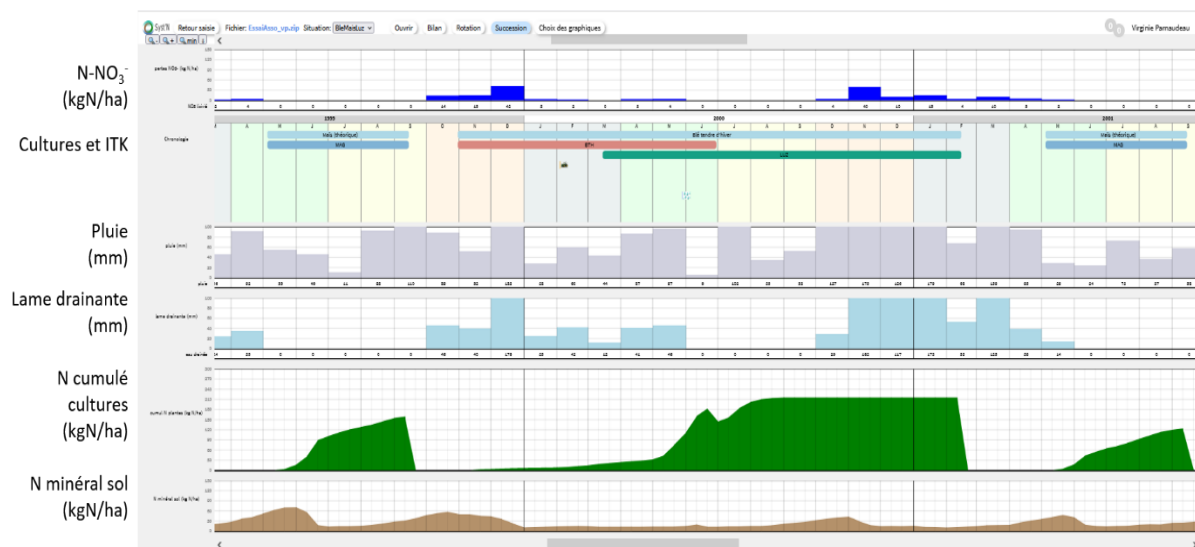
Syst'N Retour saisie Fichier: EssaiAsso_vp.zip Situation: BleMaisLuz Ouvrir Bilan Rotation Succession Choix des graphiques

Virginie Parnaudeau

N-NO$_3^-$ (kgN/ha)

pertes NO3- (kg N/ha)

Cultures et ITK

Chronologie

1999

2000

2001

J A S O N D J F M A M J J A S O N D J F M A M J J A S

Maïs (théorique)

MAB

Blé tendre d'hiver

BTH

LUZ

Maïs (théorique)

MAB

Pluie (mm)

pluie (mm)

Lame drainante (mm)

lame drainante (mm)

N cumulé cultures (kgN/ha)

cumul N plantes (kg N/ha)

N minéral sol (kgN/ha)

N minéral sol (kg N/ha)